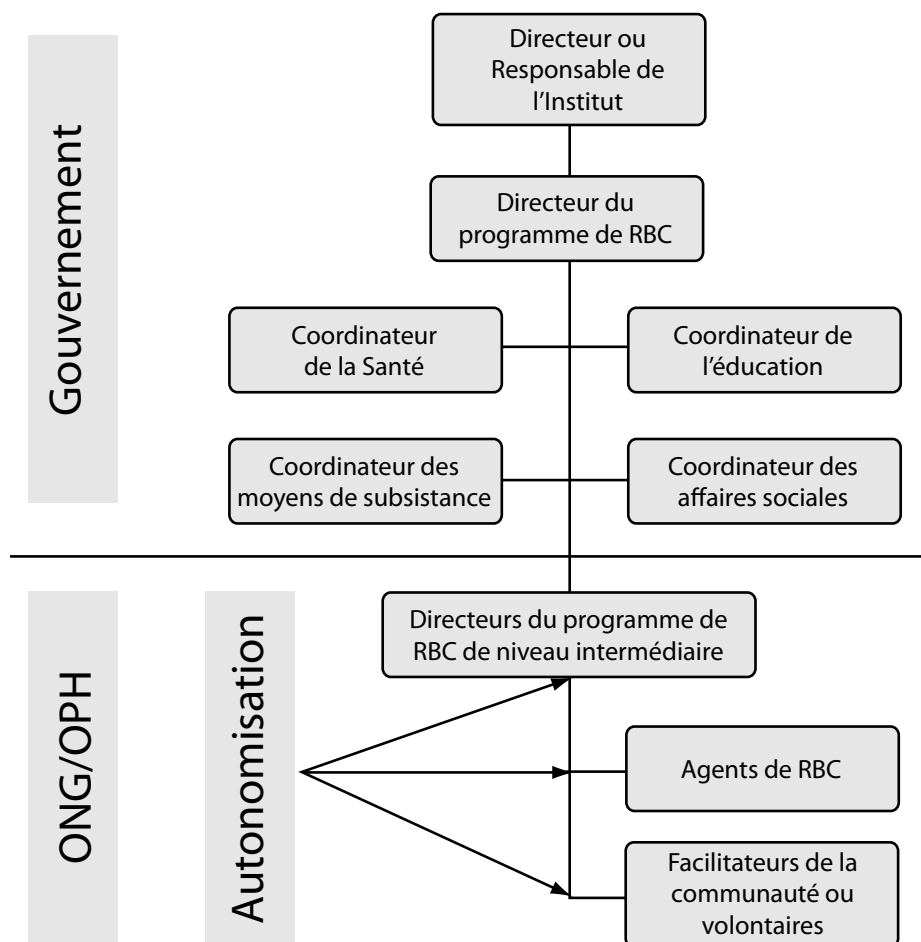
Gouvernement

Directeur ou Responsable de l’Institut

Directeur du programme de RBC

Coordinateur de la Santé

Coordinateur de l’éducation

Coordinateur des moyens de subsistance

Coordinateur des affaires sociales

ONG/OPH

Autonomisation

Directeurs du programme de RBC de niveau intermédiaire

Agents de RBC

Facilitateurs de la communauté ou volontaires